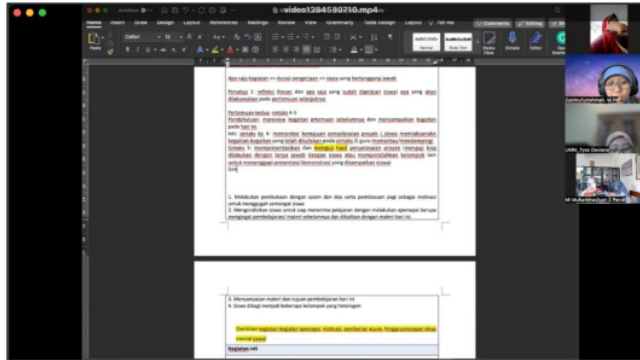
video1284580710.mp4

Home Insert Draw Design Layout References Mailings Review View Grammarly Table Design Layout Tell me

Comments Editing Share

Paste Calibri

Normal No Spacing

Styles Pane Dictate Sensitivity Editor

Apa saja kegiatan >> durasi pengerjaan >> siapa yang bertanggung jawab

Pemateri 1: refleksi (kesan dan apa saja yang sudah dipelajari siswa) apa yang akan dilaksanakan pada pertemuan selanjutnya

Pertemuan kedua: sintaks 4-5

Pendahuluan: meresume kegiatan pertemuan sebelumnya dan menyampaikan kegiatan pada hari ini.

Inti: sintaks ke 4: memandu kemajuan penyelesaian proyek (siswa melakukan kegiatan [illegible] yang telah dibuat pada sintaks 3) guru memantau (monitoring) Sintaks 5: mempresentasikan dan menguji hasil penyelesaian proyek (hasil dilakukan dengan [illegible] dan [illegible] kelompok lain untuk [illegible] siswa)

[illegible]

1. Melakukan pembukaan dengan salam dan doa serta pembiasaan pagi sebagai motivasi untuk menggugah semangat siswa

2. Mengondisikan siswa untuk siap menerima pelajaran dengan melakukan apersepsi berupa mengingat pembelajaran/ materi sebelumnya dan dikaitkan dengan materi hari ini.

3. Menyampaikan materi dan tujuan pembelajaran hari ini

4. Siswa dibagi menjadi beberapa kelompok yang heterogen

Demikian kegiatan-kegiatan apersepsi, motivasi, pemberian acuan, hingga penyusunan siswa menjadi siswa

Kegiatan Inti

Ayieksyfurahmah, M.Pd

UNM_Tyas Desiana

M Muhammadiyah 2 Pamulang